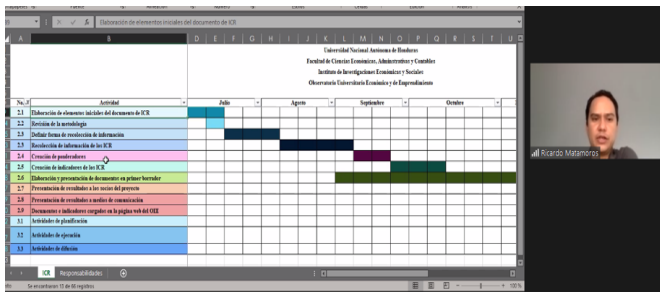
Elaboración de elementos iniciales del documento de ICR

A B D E F G H I J K L M N O P Q R S T U

Universidad Nacional Autónoma de Honduras
Facultad de Ciencias Económicas, Administrativas y Contables
Instituto de Investigaciones Económicas y Sociales
Observatorio Universitario Económico y de Emprendimiento

| No. | Actividad | Julio | Agosto | Septiembre | Octubre |
|---|---|---|---|---|---|
| 2.1 | Elaboración de elementos iniciales del documento de ICR | | | | |
| 2.2 | Revisión de la metodología | | | | |
| 2.3 | Definir forma de recolección de información | | | | |
| 2.5 | Recolección de información de los ICR | | | | |
| 2.4 | Creación de ponderadores | | | | |
| 2.5 | Creación de indicadores de los ICR | | | | |
| 2.6 | Elaboración y presentación de documentos en primer borrador | | | | |
| 2.7 | Presentación de resultados a los socios del proyecto | | | | |
| 2.8 | Presentación de resultados a medios de comunicación | | | | |
| 2.9 | Documentos e indicadores cargados en la página web del OIX | | | | |
| 3.1 | Actividades de planificación | | | | |
| 3.2 | Actividades de ejecución | | | | |
| 3.3 | Actividades de difusión | | | | |

ICR Responsabilidades

Se encontraron 15 de 60 registros

100 %

Ricardo Matamoros